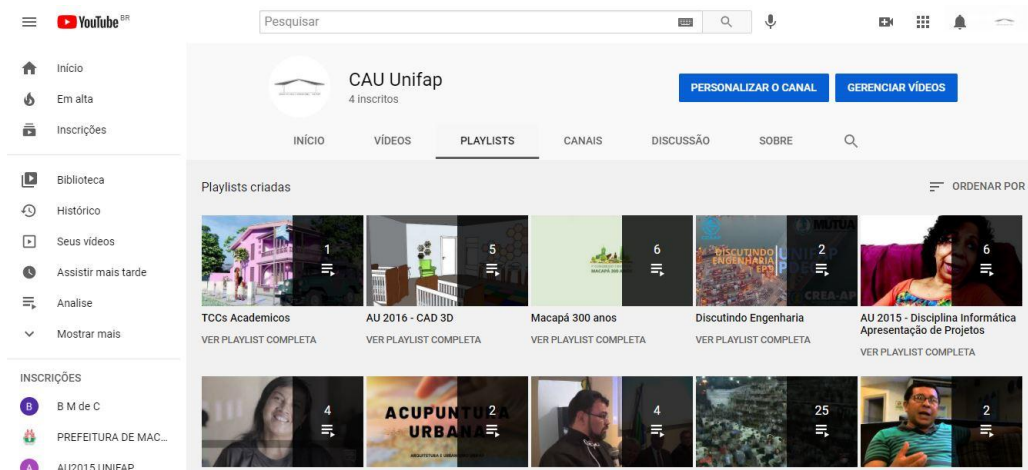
YouTube BR

Pesquisar

Início
Em alta
Inscrições
Biblioteca
Histórico
Seus vídeos
Assistir mais tarde
Analise
Mostrar mais

INSCRIÇÕES
B M de C
PREFEITURA DE MAC...
AU2015 UNIFAP

CAU Unifap
4 inscritos

PERSONALIZAR O CANAL
GERENCIAR VÍDEOS

INÍCIO
VÍDEOS
PLAYLISTS
CANAIS
DISCUSSÃO
SOBRE

Playlists criadas
ORDENAR POR

1
TCCs Academicos
VER PLAYLIST COMPLETA

5
AU 2016 - CAD 3D
VER PLAYLIST COMPLETA

6
MACAPÁ 300 ANOS
Macapá 300 anos
VER PLAYLIST COMPLETA

DISCUTINDO ENGENHARIA
MÚTUA
CREA-AP
2
Discutindo Engenharia
VER PLAYLIST COMPLETA

6
AU 2015 - Disciplina Informática Apresentação de Projetos
VER PLAYLIST COMPLETA

4

ACUPUNTURA URBANA
ARQUITETURA E URBANISMO UNIFAP
2

4

25

2